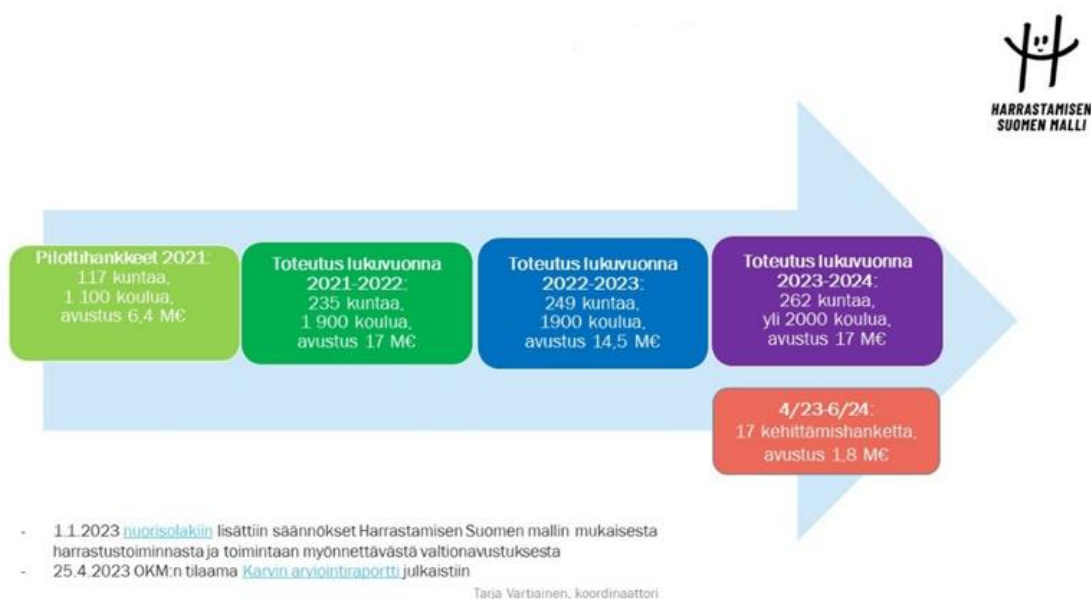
HARRASTAMISEN SUOMEN MALLI

Pilottihankkeet 2021: 117 kuntaa, 1 100 koulua, avustus 6,4 M€

Toteutus lukuvuonna 2021-2022: 235 kuntaa, 1 900 koulua, avustus 17 M€

Toteutus lukuvuonna 2022-2023: 249 kuntaa, 1900 koulua, avustus 14,5 M€

Toteutus lukuvuonna 2023-2024: 262 kuntaa, yli 2000 koulua, avustus 17 M€

4/23-6/24: 17 kehittämishanketta, avustus 1,8 M€

- 1.1.2023 nuorisolakiin lisättiin säännökset Harrastamisen Suomen mallin mukaisesta harrastustoiminnasta ja toimintaan myönnettävästä valtionavustuksesta
- 25.4.2023 OKM:n tilaama Karvin arviointiraportti julkaistiin

Tarja Vartiainen, koordinaattori